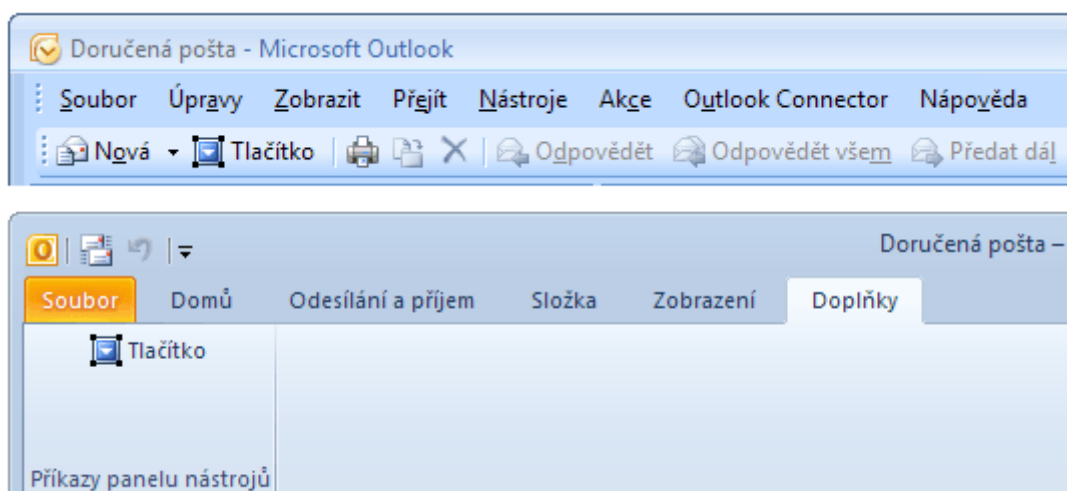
Doručená pošta - Microsoft Outlook

Soubor Úpravy Zobrazit Přejít Nástroje Akce Outlook Connector Nápověda

Nová Tlačítko Odpovědět Odpovědět všem Předat dál

Doručená pošta –

Soubor Domů Odesílání a příjem Složka Zobrazení Doplňky

Tlačítko

Příkazy panelu nástrojů